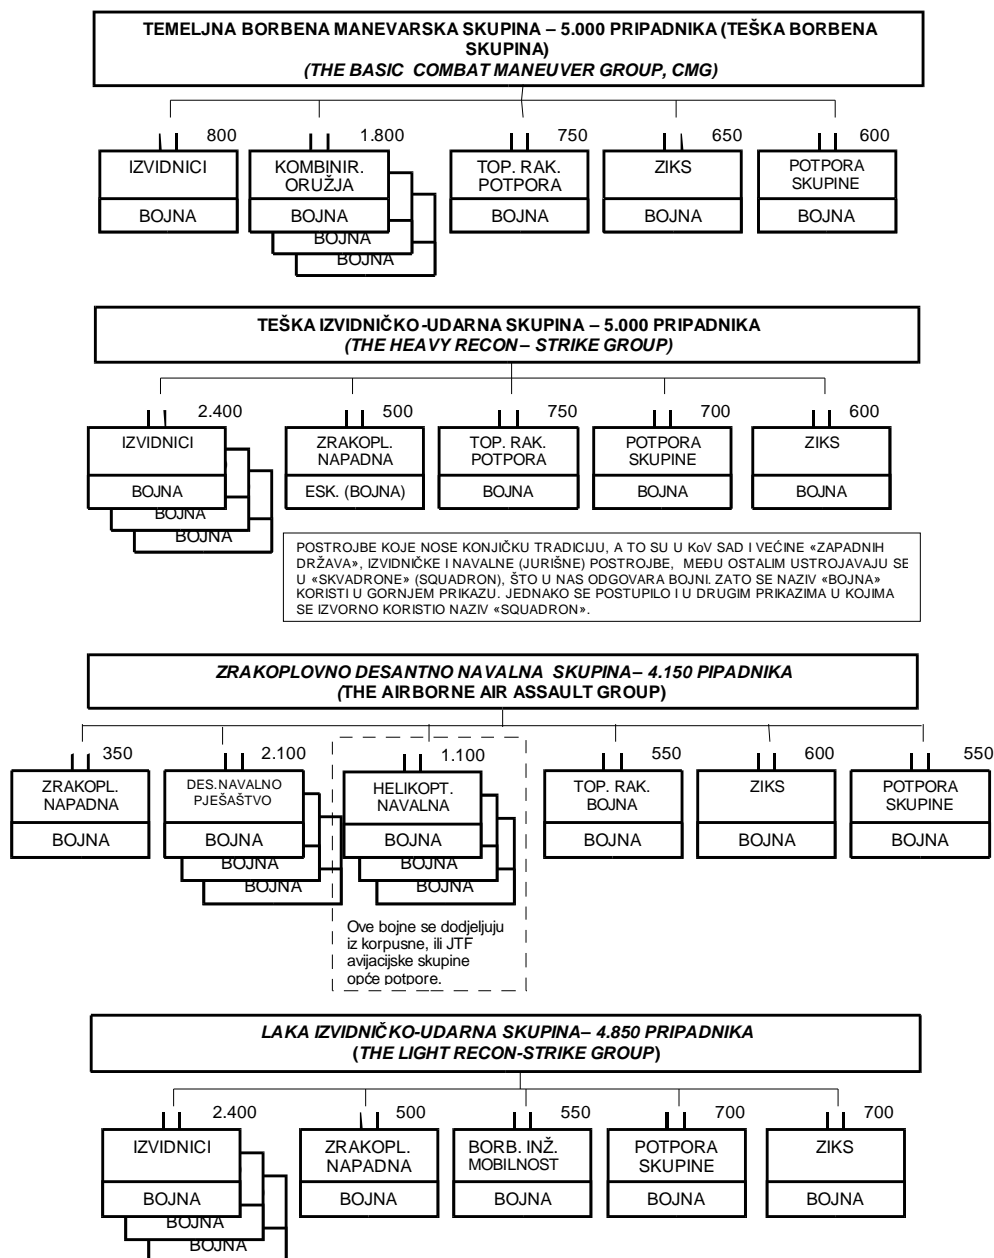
TEMELJNA BORBENA MANEVARSKA SKUPINA – 5.000 PRIPADNIKA (TEŠKA BORBENA SKUPINA)
(THE BASIC COMBAT MANEUVER GROUP, CMG)

800
IZVIDNICI
BOJNA

1.800
KOMBINIR. ORUŽJA
BOJNA
BOJNA
BOJNA

750
TOP. RAK. POTPORA
BOJNA

650
ZIKS
BOJNA

600
POTPORA SKUPINE
BOJNA

TEŠKA IZVIDNIČKO-UDARNA SKUPINA – 5.000 PRIPADNIKA
(THE HEAVY RECON – STRIKE GROUP)

2.400
IZVIDNICI
BOJNA
BOJNA
BOJNA

500
ZRAKOPL. NAPADNA
ESK. (BOJNA)

750
TOP. RAK. POTPORA
BOJNA

700
POTPORA SKUPINE
BOJNA

600
ZIKS
BOJNA

POSTROJBE KOJE NOSE KONJIČKU TRADICIJU, A TO SU U KoV SAD I VEĆINE «ZAPADNIH DRŽAVA», IZVIDNIČKE I NAVALNE (JURIŠNE) POSTROJBE, MEĐU OSTALIM USTROJAVAJU SE U «SKVADRONE» (SQUADRON), ŠTO U NAS ODGOVARA BOJNI. ZATO SE NAZIV «BOJNA» KORISTI U GORNJEM PRIKAZU. JEDNAKO SE POSTUPILO I U DRUGIM PRIKAZIMA U KOJIMA SE IZVORNO KORISTIO NAZIV «SQUADRON».

ZRAKOPLOVNO DESANTNO NAVALNA SKUPINA– 4.150 PIPADNIKA
(THE AIRBORNE AIR ASSAULT GROUP)

350
ZRAKOPL. NAPADNA
BOJNA

2.100
DES.NAVALNO PJEŠAŠTVO
BOJNA
BOJNA
BOJNA

1.100
HELIKOPT. NAVALNA
BOJNA
BOJNA
BOJNA

Ove bojne se dodjeljuju iz korpusne, ili JTF avijacijske skupine opće potpore.

550
TOP. RAK. BOJNA
BOJNA

600
ZIKS
BOJNA

550
POTPORA SKUPINE
BOJNA

LAKA IZVIDNIČKO-UDARNA SKUPINA– 4.850 PRIPADNIKA
(THE LIGHT RECON-STRIKE GROUP)

2.400
IZVIDNICI
BOJNA
BOJNA
BOJNA

500
ZRAKOPL. NAPADNA
BOJNA

550
BORB. INŽ. MOBILNOST
BOJNA

700
POTPORA SKUPINE
BOJNA

700
ZIKS
BOJNA